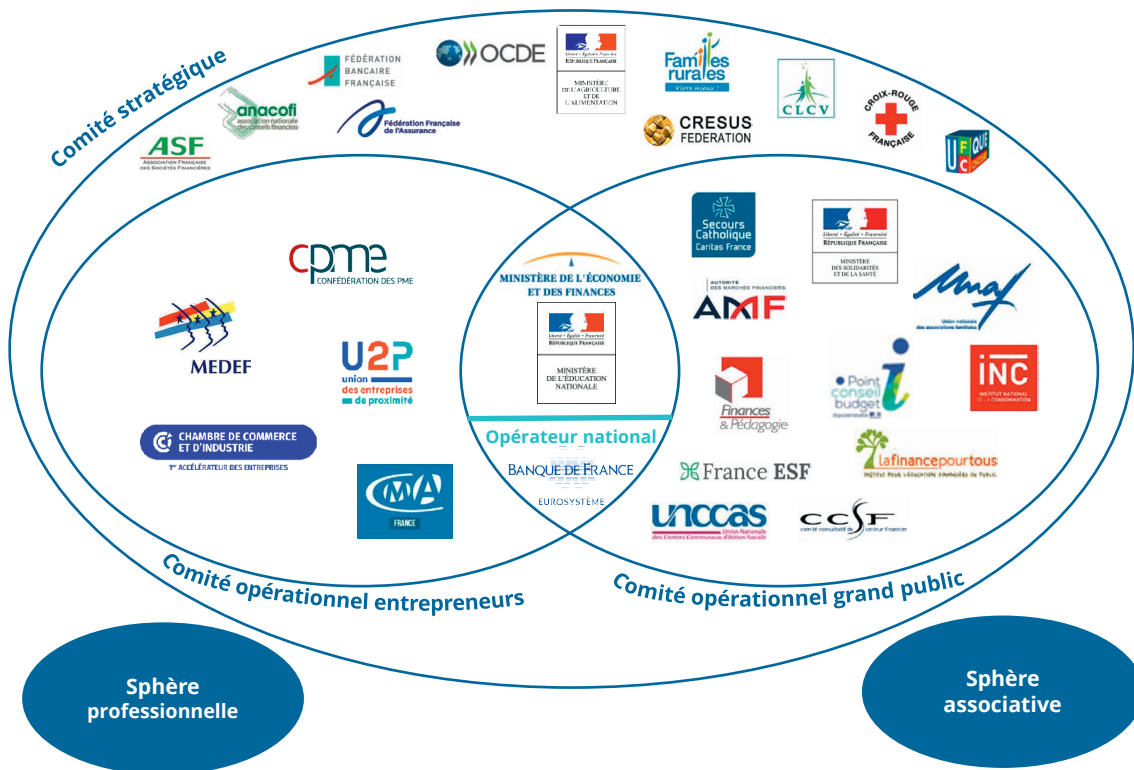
Comité stratégique

ASF
ASSOCIATION FRANÇAISE DES SOCIÉTÉS FINANCIÈRES

anacofi
association nationale des conseils financiers

FÉDÉRATION BANCAIRE FRANÇAISE

Fédération Française de l'Assurance

OCDE

Liberté • Égalité • Fraternité
RÉPUBLIQUE FRANÇAISE
MINISTÈRE DE L'AGRICULTURE ET DE L'ALIMENTATION

Familles rurales
Vivre mieux !

CRESUS FEDERATION

CLCV

CROIX-ROUGE FRANÇAISE

UFC QUE CHOISIR

cpme
CONFÉDÉRATION DES PME

MEDEF

U2P
union des entreprises de proximité

CHAMBRE DE COMMERCE ET D'INDUSTRIE
1er ACCÉLÉRATEUR DES ENTREPRISES

CMA
FRANCE

MINISTÈRE DE L'ÉCONOMIE ET DES FINANCES

Liberté • Égalité • Fraternité
RÉPUBLIQUE FRANÇAISE
MINISTÈRE DE L'ÉDUCATION NATIONALE

Opérateur national
BANQUE DE FRANCE
EUROSYSTÈME

Secours Catholique
Caritas France

Liberté • Égalité • Fraternité
RÉPUBLIQUE FRANÇAISE
MINISTÈRE DES SOLIDARITÉS ET DE LA SANTÉ

AUTORITÉ DES MARCHÉS FINANCIERS
AMF

Unaf
Union nationale des associations familiales

Finances & Pédagogie

Point conseil budget

INC
INSTITUT NATIONAL DE LA CONSOMMATION

France ESF

lafinancepourtous
INSTITUT POUR L'ÉDUCATION FINANCIÈRE DU PUBLIC

unccas
Union Nationale des Centres Communaux d'Action Sociale

CCSF
comité consultatif du secteur financier

Comité opérationnel entrepreneurs

Comité opérationnel grand public

Sphère professionnelle

Sphère associative